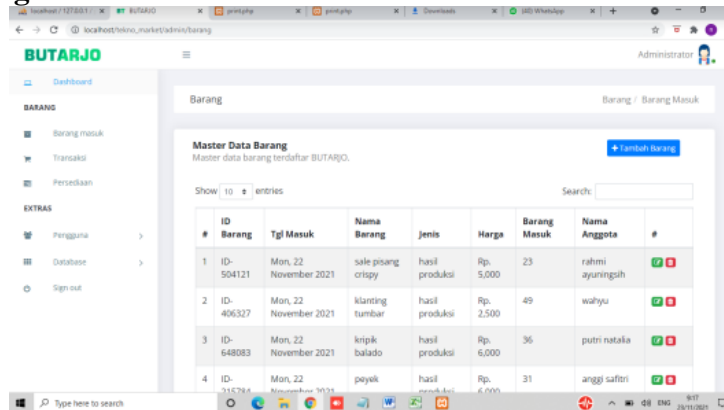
localhost / 127.0.0.1 / | BUTARJO | print.php | print.php | Downloads | (48) WhatsApp

localhost/tekno_market/admin/barang

BUTARJO

Administrator

Dashboard

BARANG

Barang masuk

Transaksi

Persediaan

EXTRAS

Pengguna

Database

Sign out

Barang

Barang / Barang Masuk

Master Data Barang

Master data barang terdaftar BUTARJO.

+Tambah Barang

Show 10 entries

Search:

| # | ID Barang | Tgl Masuk | Nama Barang | Jenis | Harga | Barang Masuk | Nama Anggota | # |
|---|---|---|---|---|---|---|---|---|
| 1 | ID-504121 | Mon, 22 November 2021 | sale pisang crispy | hasil produksi | Rp. 5,000 | 23 | rahmi ayuningsih | |
| 2 | ID-406327 | Mon, 22 November 2021 | klanting tumbar | hasil produksi | Rp. 2,500 | 49 | wahyu | |
| 3 | ID-648083 | Mon, 22 November 2021 | kripik balado | hasil produksi | Rp. 6,000 | 36 | putri natalia | |
| 4 | ID-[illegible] | Mon, 22 November 2021 | peyek | hasil produksi | Rp. 6,000 | 31 | anggi safitri | |

Type here to search

ENG 9:17 23/11/2021